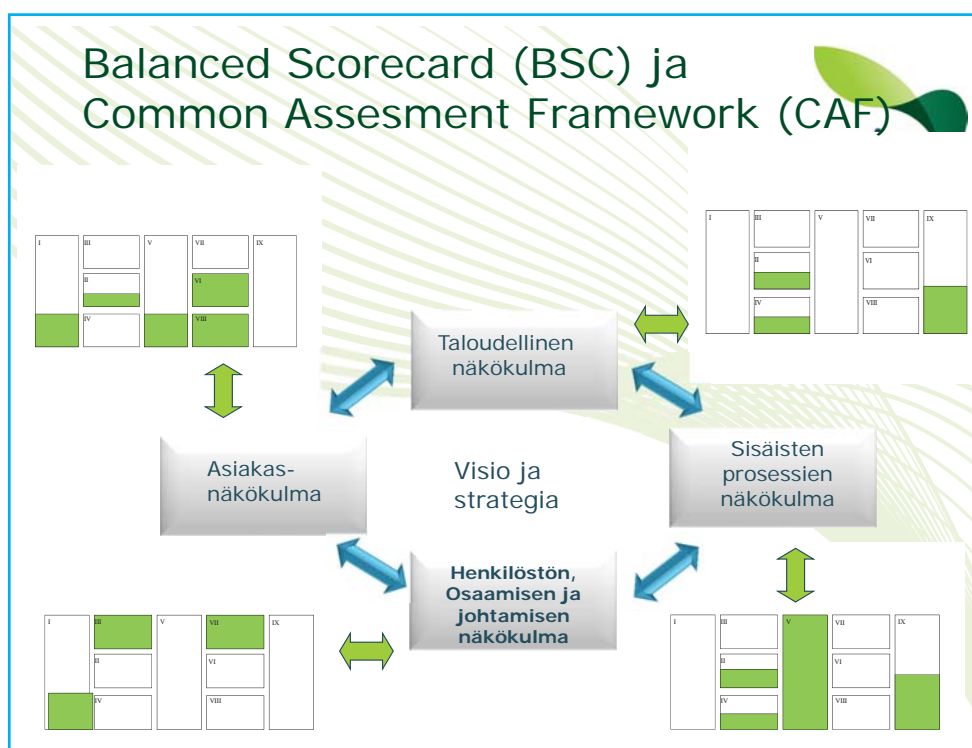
Balanced Scorecard (BSC) ja Common Assesment Framework (CAF)

I
III
II
IV
V
VII
VI
VIII
IX

I
III
II
IV
V
VII
VI
VIII
IX

Taloudellinen näkökulma

Asiakas-näkökulma

Visio ja strategia

Sisäisten prosessien näkökulma

Henkilöstön, Osaamisen ja johtamisen näkökulma

I
III
II
IV
V
VII
VI
VIII
IX

I
III
II
IV
V
VII
VI
VIII
IX